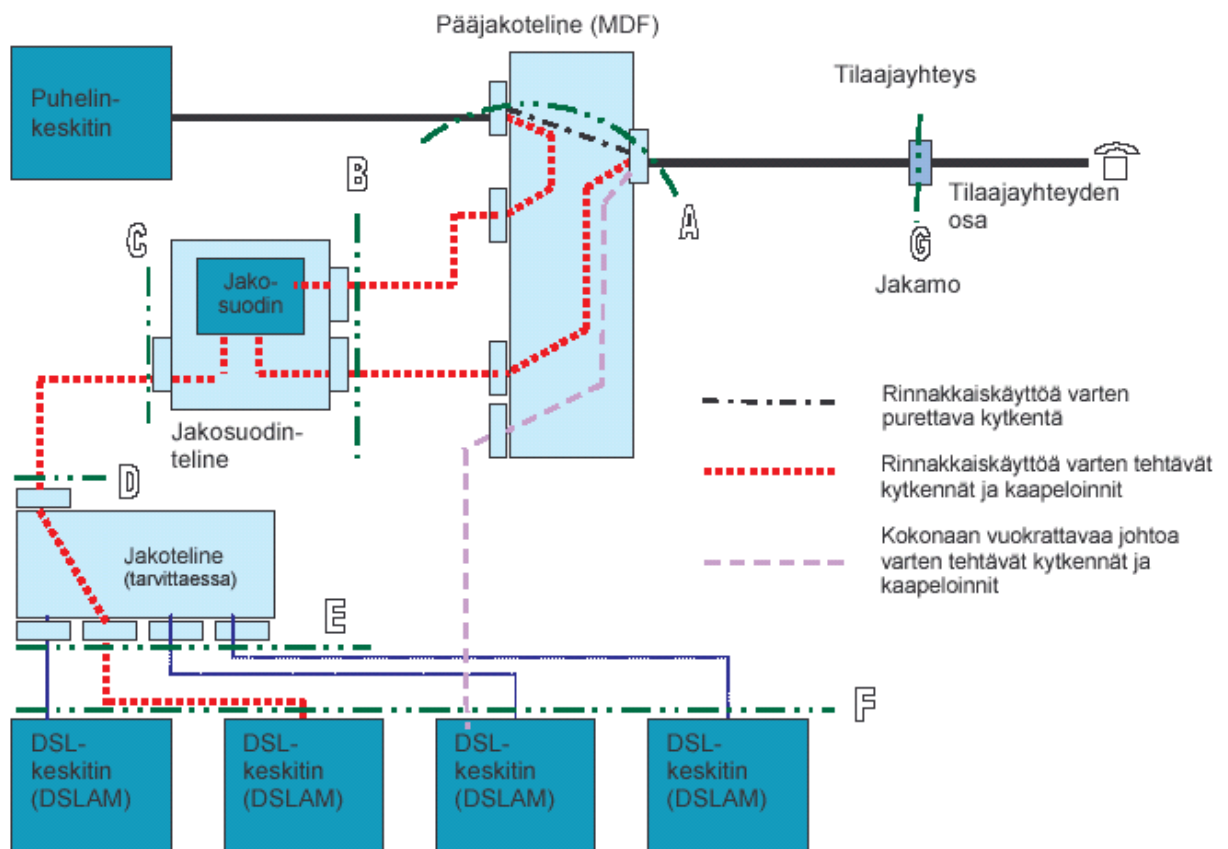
Pääjakoteline (MDF)

Tilaajayhteys

Puhelinkeskitin

B

A

Tilaajayhteyden osa

C

G

Jakosuodin

Jakamo

Rinnakkaiskäyttöä varten purettava kytkentä

Jakosuodinteline

Rinnakkaiskäyttöä varten tehtävät kytkennät ja kaapeloinnit

D

Jakoteline (tarvittaessa)

Kokonaan vuokrattavaa johtoa varten tehtävät kytkennät ja kaapeloinnit

E

F

DSL-keskitin (DSLAM)

DSL-keskitin (DSLAM)

DSL-keskitin (DSLAM)

DSL-keskitin (DSLAM)